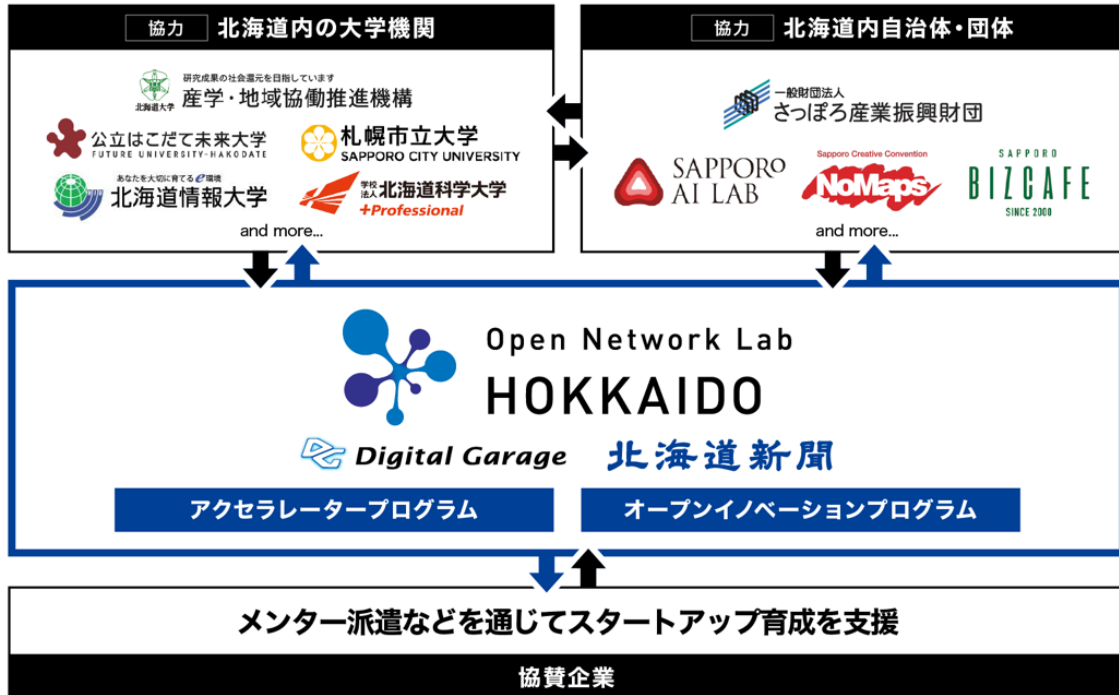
協力 北海道内の大学機関

北海道大学
研究成果の社会還元を目指しています
産学・地域協働推進機構

公立はこだて未来大学
FUTURE UNIVERSITY-HAKODATE

札幌市立大学
SAPPORO CITY UNIVERSITY

あなたを大切に育てるe環境
北海道情報大学

学校法人 北海道科学大学
+Professional

and more...

協力 北海道内自治体・団体

一般財団法人
さっぽろ産業振興財団

SAPPORO AI LAB

Sapporo Creative Convention
NoMaps

SAPPORO
BIZCAFE
SINCE 2000

and more...

Open Network Lab
HOKKAIDO

Digital Garage
北海道新聞

アクセラレータープログラム
オープンイノベーションプログラム

メンター派遣などを通じてスタートアップ育成を支援

協賛企業